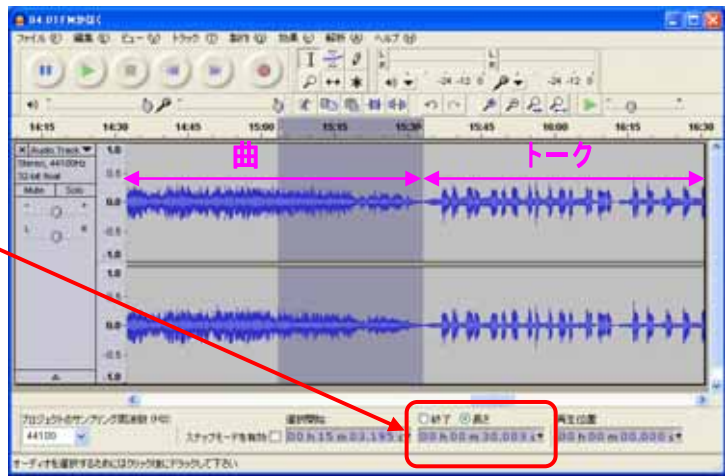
04.01FM放送

ファイル(F) 編集(E) ビュー(V) トラック(T) 制作(G) 効果(C) 解析(A) ヘルプ(H)

-24 -12 0
-24 -12 0

14:15 14:30 14:45 15:00 15:15 15:30 15:45 16:00 16:15 16:30

曲
トーク

Audio Track
Stereo, 44100Hz
32-bit float
Mute Solo

1.0
0.5
0.0
-0.5
-1.0
1.0
0.5
0.0
-0.5
-1.0

プロジェクトのサンプリング周波数 (Hz):
44100
選択開始:
スナップモードを有効
00 h 15 m 03.195 s
終了 長さ
00 h 00 m 30.003 s
再生位置:
00 h 00 m 00.000 s

オーディオを選択するためにはクリック後にドラッグして下さい